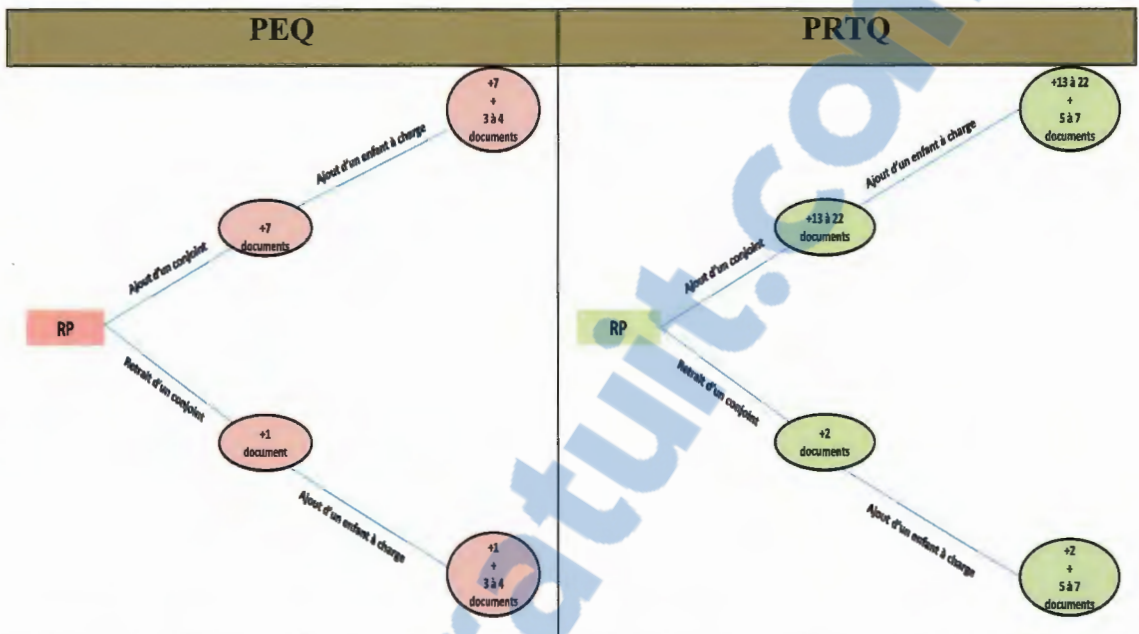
| PEQ | PRTQ |
|---|---|

RP

Ajout d'un conjoint

+7 documents

Ajout d'un enfant à charge

+7 + 3 à 4 documents

Retrait d'un conjoint

+1 document

Ajout d'un enfant à charge

+1 + 3 à 4 documents

RP

Ajout d'un conjoint

+13 à 22 documents

Ajout d'un enfant à charge

+13 à 22 + 5 à 7 documents

Retrait d'un conjoint

+2 documents

Ajout d'un enfant à charge

+2 + 5 à 7 documents